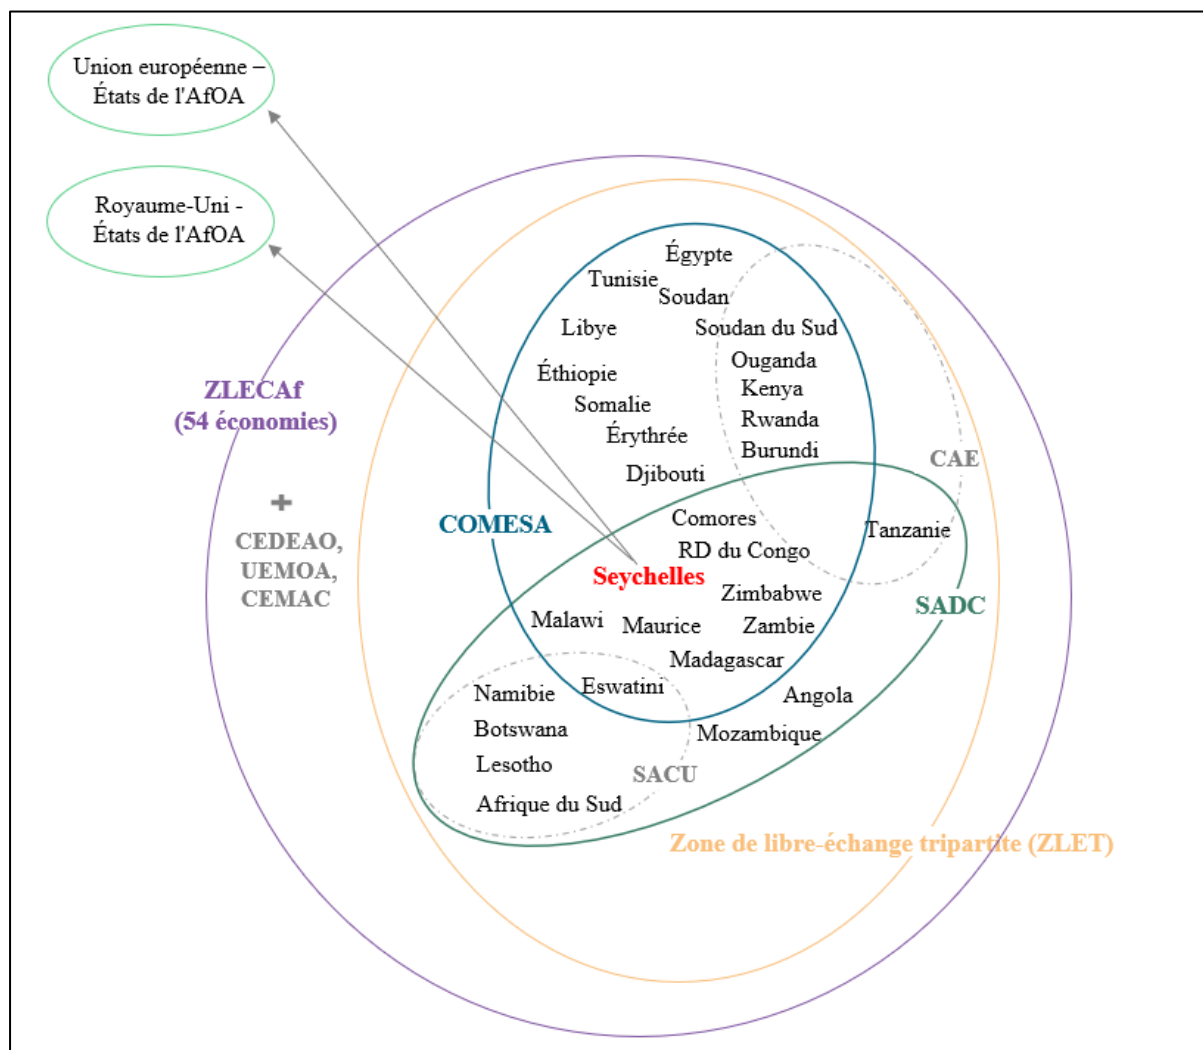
Union européenne – États de l'AfOA

Royaume-Uni - États de l'AfOA

ZLECAf (54 économies)

+

CEDEAO, UEMOA, CEMAC

COMESA

Égypte
Tunisie
Soudan
Libye
Soudan du Sud
Ouganda
Éthiopie
Kenya
Somalie
Rwanda
Érythrée
Burundi
Djibouti

CAE

Comores
Tanzanie
RD du Congo
Seychelles
Zimbabwe
SADC
Malawi
Maurice
Zambie
Madagascar
Namibie
Eswatini
Angola
Botswana
Mozambique
Lesotho
SACU
Afrique du Sud

Zone de libre-échange tripartite (ZLET)